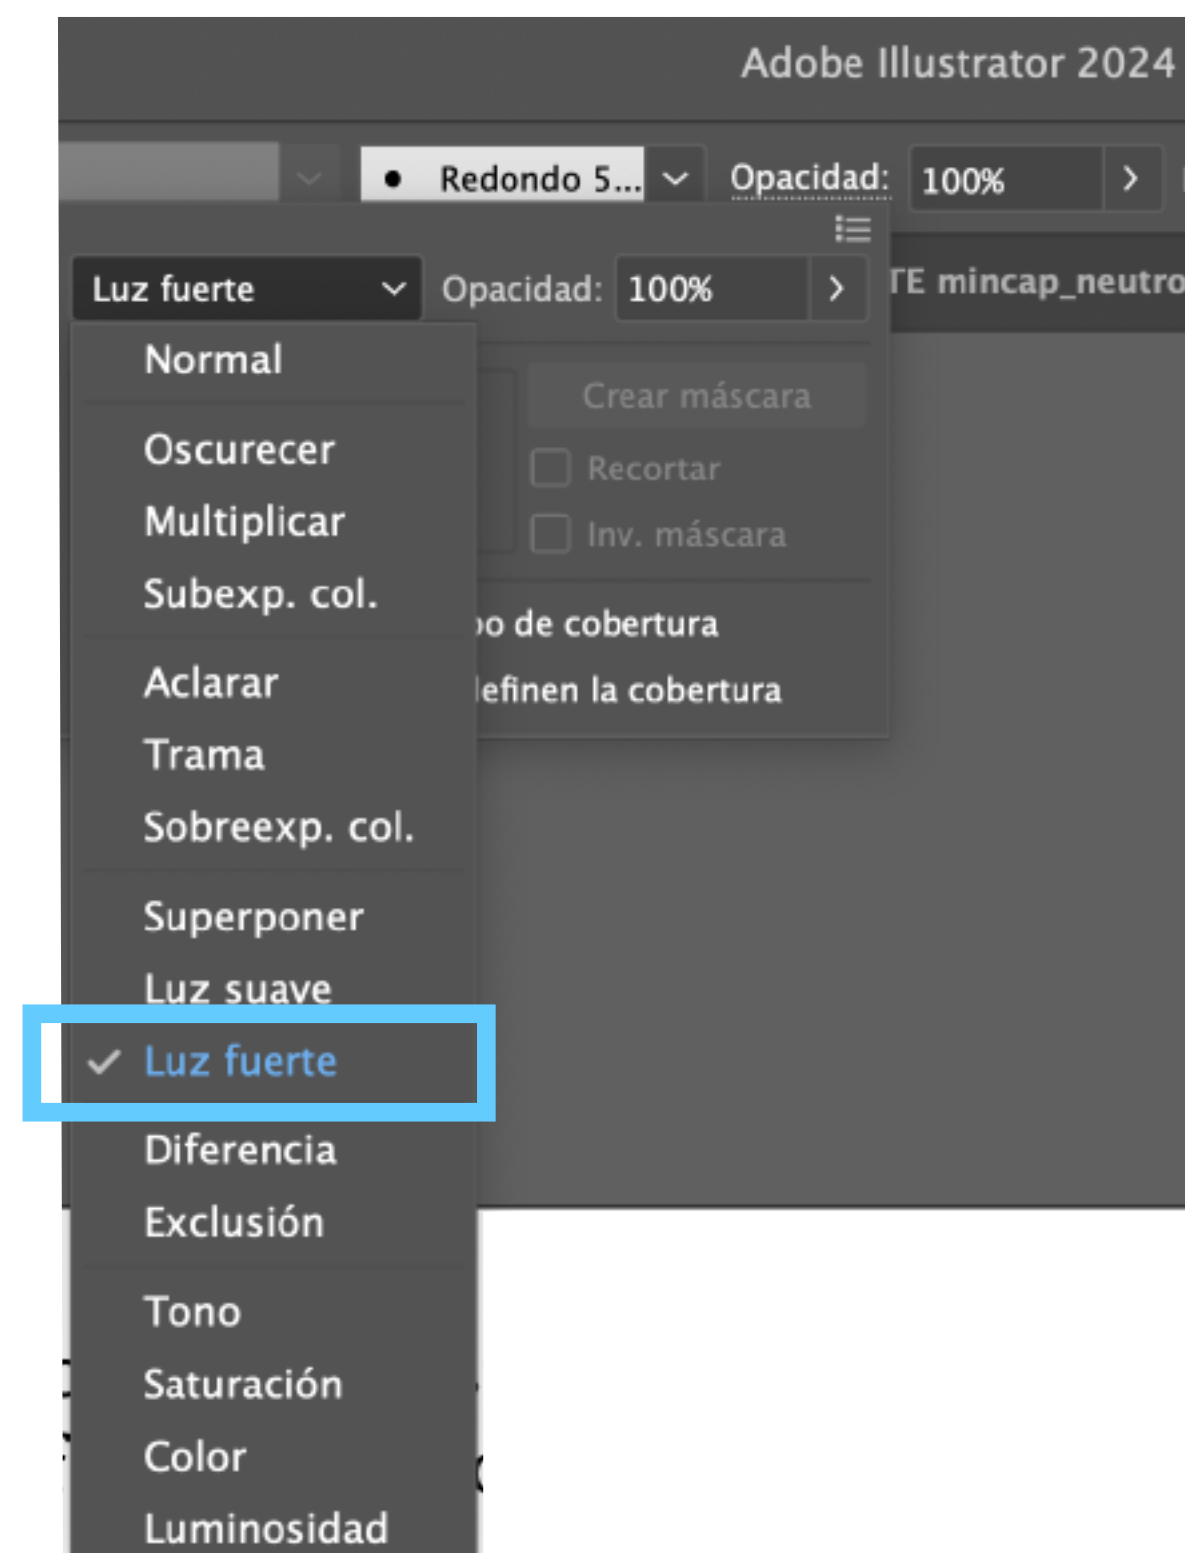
Adobe Illustrator 2024

Redondo 5... Opacidad: 100%

Luz fuerte Opacidad: 100%

TE mincap_neutro

Crear máscara

Recortar

Inv. máscara

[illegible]o de cobertura

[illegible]efinen la cobertura

Normal

Oscurecer
Multiplicar
Subexp. col.

Aclarar
Trama
Sobreexp. col.

Superponer
Luz suave
✓ Luz fuerte

Diferencia
Exclusión

Tono
Saturación
Color
Luminosidad